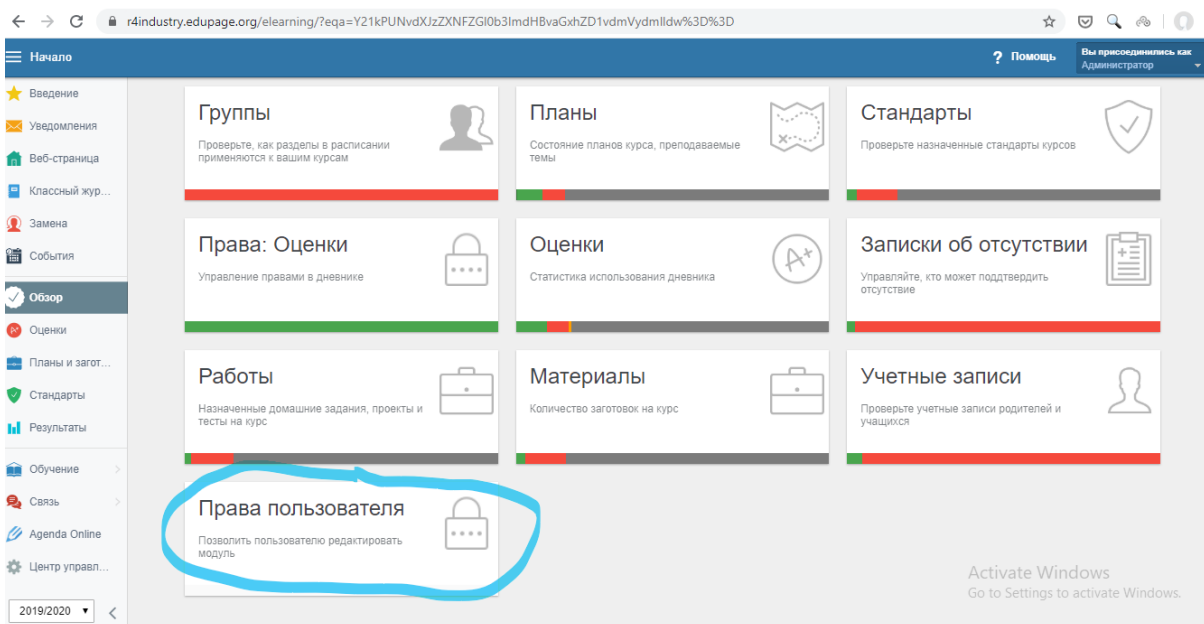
r4industry.edupage.org/elearning/?eqa=Y21kPUNvdXJzZXNFZGl0b3lmdHBvaGxhZD1vdmVydmlldw%3D%3D

Начало

? Помощь

Вы присоединились как
Администратор

Введение
Уведомления
Веб-страница
Классный жур...
Замена
События
Обзор
Оценки
Планы и загот...
Стандарты
Результаты
Обучение
Связь
Agenda Online
Центр управл...
2019/2020

Группы
Проверьте, как разделы в расписании применяются к вашим курсам

Планы
Состояние планов курса, преподаваемые темы

Стандарты
Проверьте назначенные стандарты курсов

Права: Оценки
Управление правами в дневнике

Оценки
Статистика использования дневника

Записки об отсутствии
Управляйте, кто может подтвердить отсутствие

Работы
Назначенные домашние задания, проекты и тесты на курс

Материалы
Количество заготовок на курс

Учетные записи
Проверьте учетные записи родителей и учащихся

Права пользователя
Позволить пользователю редактировать модуль

Activate Windows
Go to Settings to activate Windows.